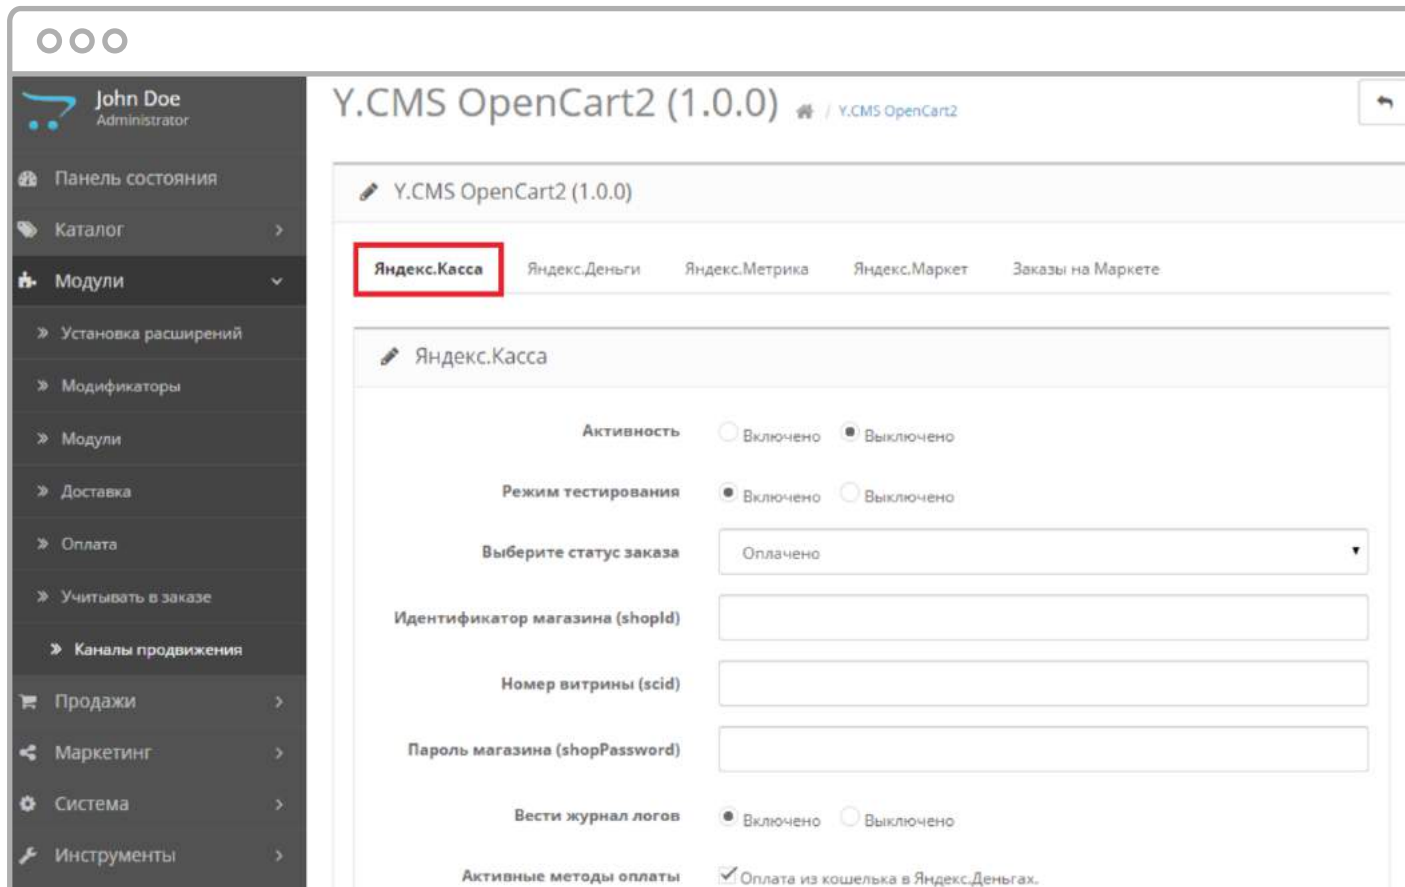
John Doe
Administrator

Панель состояния
Каталог
Модули
» Установка расширений
» Модификаторы
» Модули
» Доставка
» Оплата
» Учитывать в заказе
» Каналы продвижения
Продажи
Маркетинг
Система
Инструменты

Y.CMS OpenCart2 (1.0.0) / Y.CMS OpenCart2

Y.CMS OpenCart2 (1.0.0)

Яндекс.Касса | Яндекс.Деньги | Яндекс.Метрика | Яндекс.Маркет | Заказы на Маркете

Яндекс.Касса

Активность ○ Включено ● Выключено

Режим тестирования ● Включено ○ Выключено

Выберите статус заказа Оплачено

Идентификатор магазина (shopId)

Номер витрины (scid)

Пароль магазина (shopPassword)

Вести журнал логов ● Включено ○ Выключено

Активные методы оплаты ✓ Оплата из кошелька в Яндекс.Деньгах.